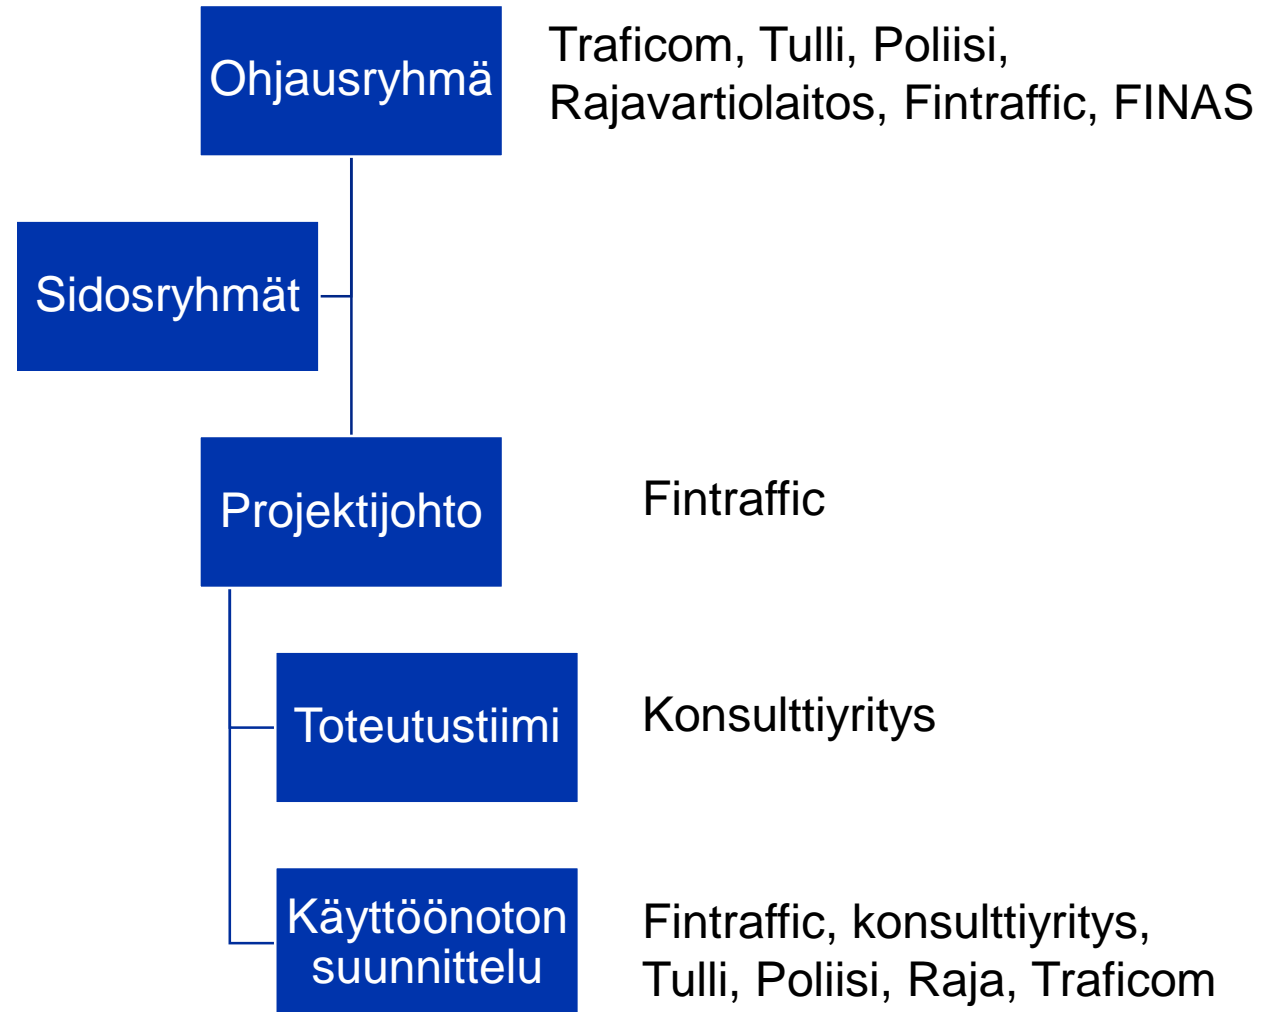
Ohjausryhmä

Traficom, Tulli, Poliisi, Rajavartiolaitos, Fintraffic, FINAS

Sidosryhmät

Projektijohto

Fintraffic

Toteutustiimi

Konsulttiyritys

Käyttöönoton suunnittelu

Fintraffic, konsulttiyritys, Tulli, Poliisi, Raja, Traficom